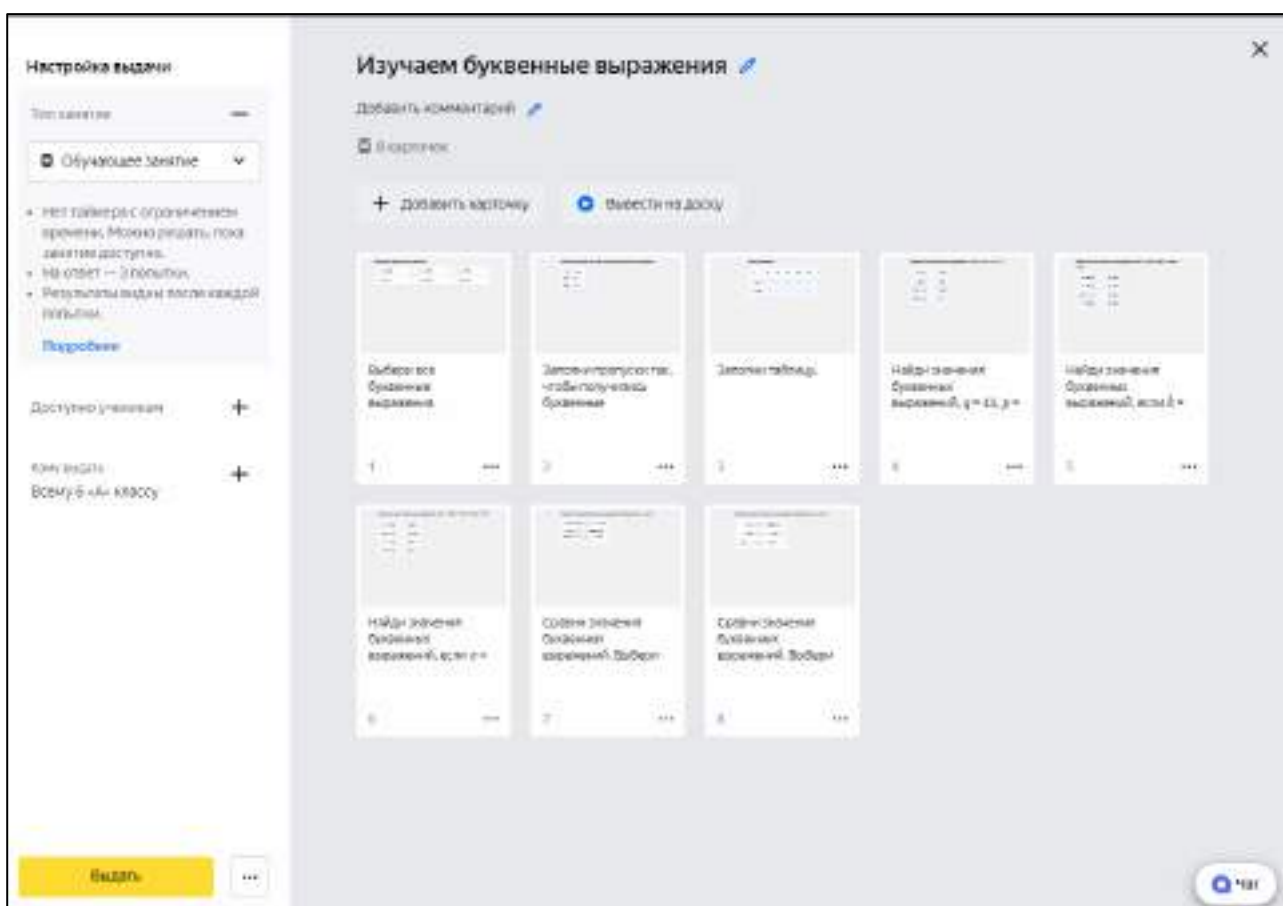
Настройка выдачи

Тип занятия

Обучающее занятие

- Нет таймера с ограничением времени. Можно решать, пока занятие доступно.
- На ответ — 3 попытки.
- Результаты видны после каждой попытки.

Подробнее

Доступно ученикам

Кому выдать
Всему 6 «А» классу

Выдать

...

Изучаем буквенные выражения

Добавить комментарий

8 карточек

+ Добавить карточку

Вывести на доску

Выбери все буквенные выражения
1

Заполни пропуски так, чтобы получились буквенные
2

Заполни таблицу.
3

Найди значения буквенных выражений, $y = 11$, $p =$
4

Найди значение буквенных выражений, если $k =$
5

Найди значения буквенных выражений, если $x =$
6

Сравни значения буквенных выражений. Выбери
7

Сравни значения буквенных выражений. Выбери
8

×

Чат